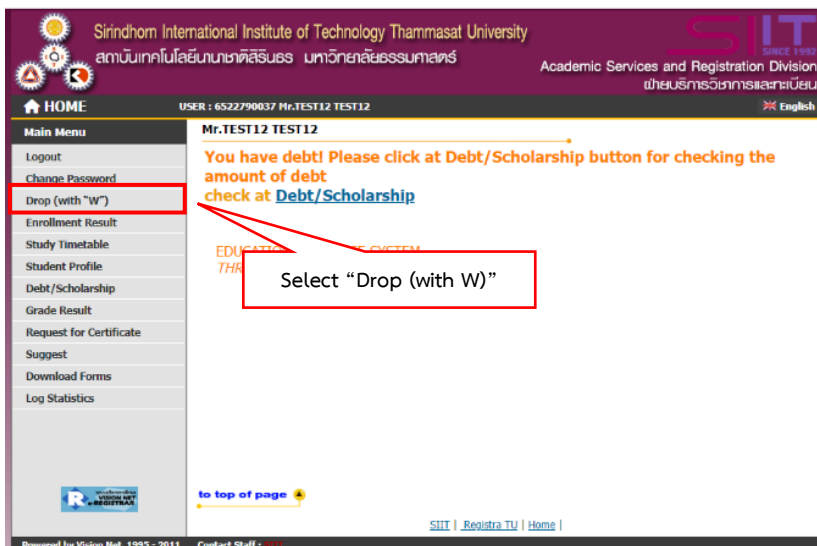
Sirindhorn International Institute of Technology Thammasat University
สถาบันเทคโนโลยีนานาชาติสิรินธร มหาวิทยาลัยธรรมศาสตร์

SIIT
SINCE 1992
Academic Services and Registration Division
ฝ่ายบริการวิชาการและทะเบียน

HOME
USER : 6522790037 Mr.TEST12 TEST12
English

Main Menu
Logout
Change Password
Drop (with "W")
Enrollment Result
Study Timetable
Student Profile
Debt/Scholarship
Grade Result
Request for Certificate
Suggest
Download Forms
Log Statistics

Mr.TEST12 TEST12

You have debt! Please click at Debt/Scholarship button for checking the amount of debt
check at Debt/Scholarship

EDUCATIO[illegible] SYSTEM
THR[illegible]

Select "Drop (with W)"

VISION NET e-REGISTRAR

to top of page

SIIT | Registra TU | Home |

Powered by Vision Net 1995 - 2011 Contact Staff : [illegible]